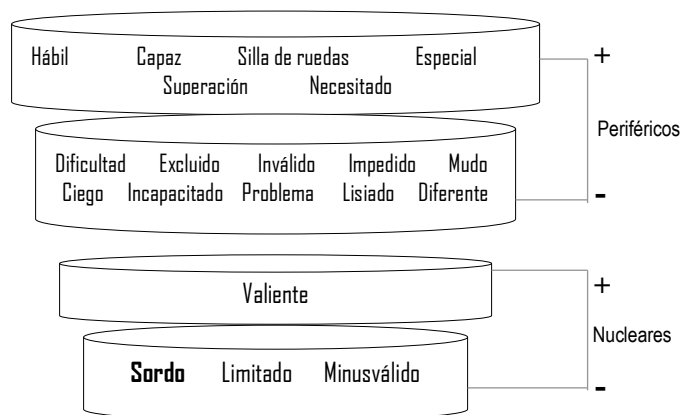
Hábil Capaz Silla de ruedas Especial
Superación Necesitado

Dificultad Excluido Inválido Impedido Mudo
Ciego Incapacitado Problema Lisiado Diferente

+
Periféricos
-

Valiente

Sordo Limitado Minusválido

+
Nucleares
-